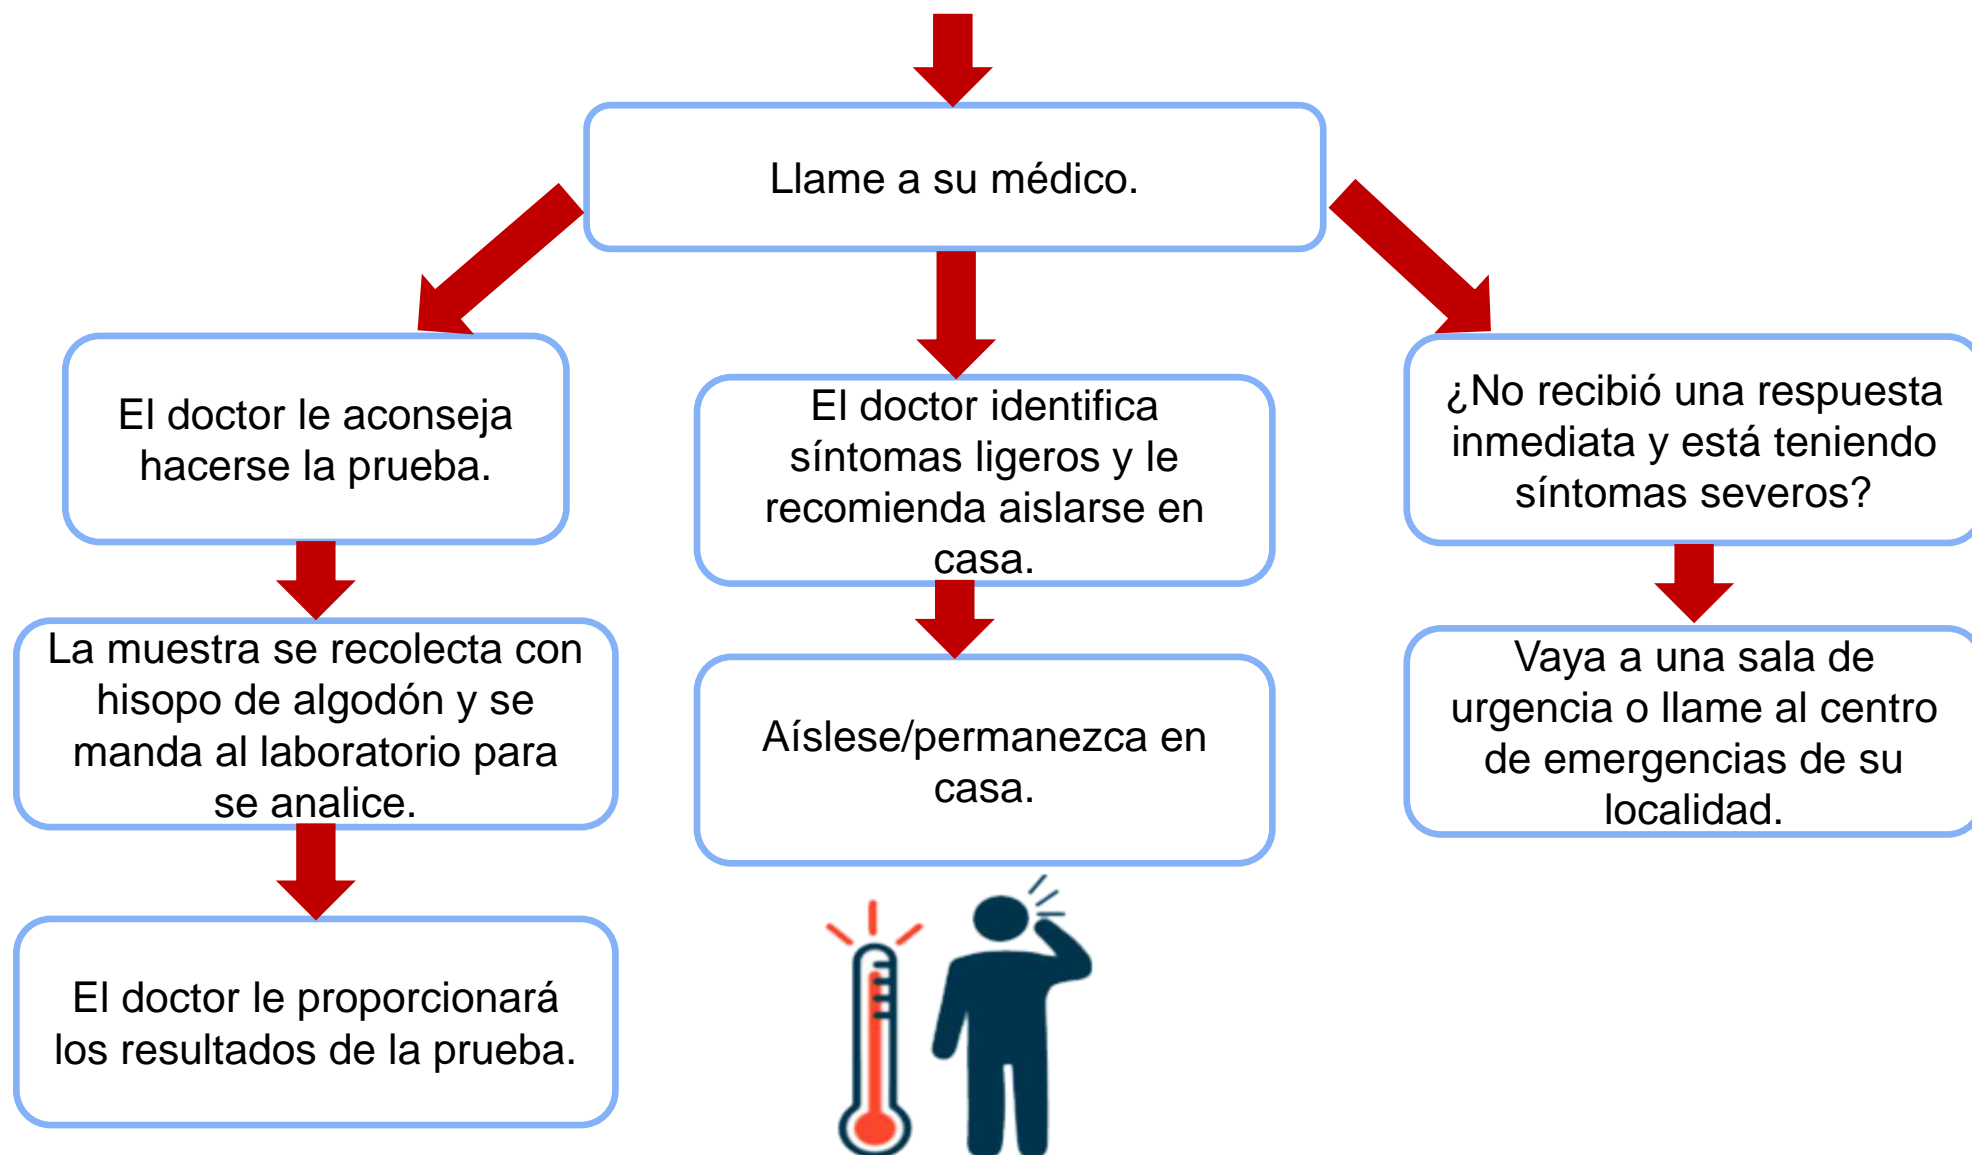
Llame a su médico.

El doctor le aconseja hacerse la prueba.

La muestra se recolecta con hisopo de algodón y se manda al laboratorio para se analice.

El doctor le proporcionará los resultados de la prueba.

El doctor identifica síntomas ligeros y le recomienda aislarse en casa.

Aíslese/permanezca en casa.

¿No recibió una respuesta inmediata y está teniendo síntomas severos?

Vaya a una sala de urgencia o llame al centro de emergencias de su localidad.